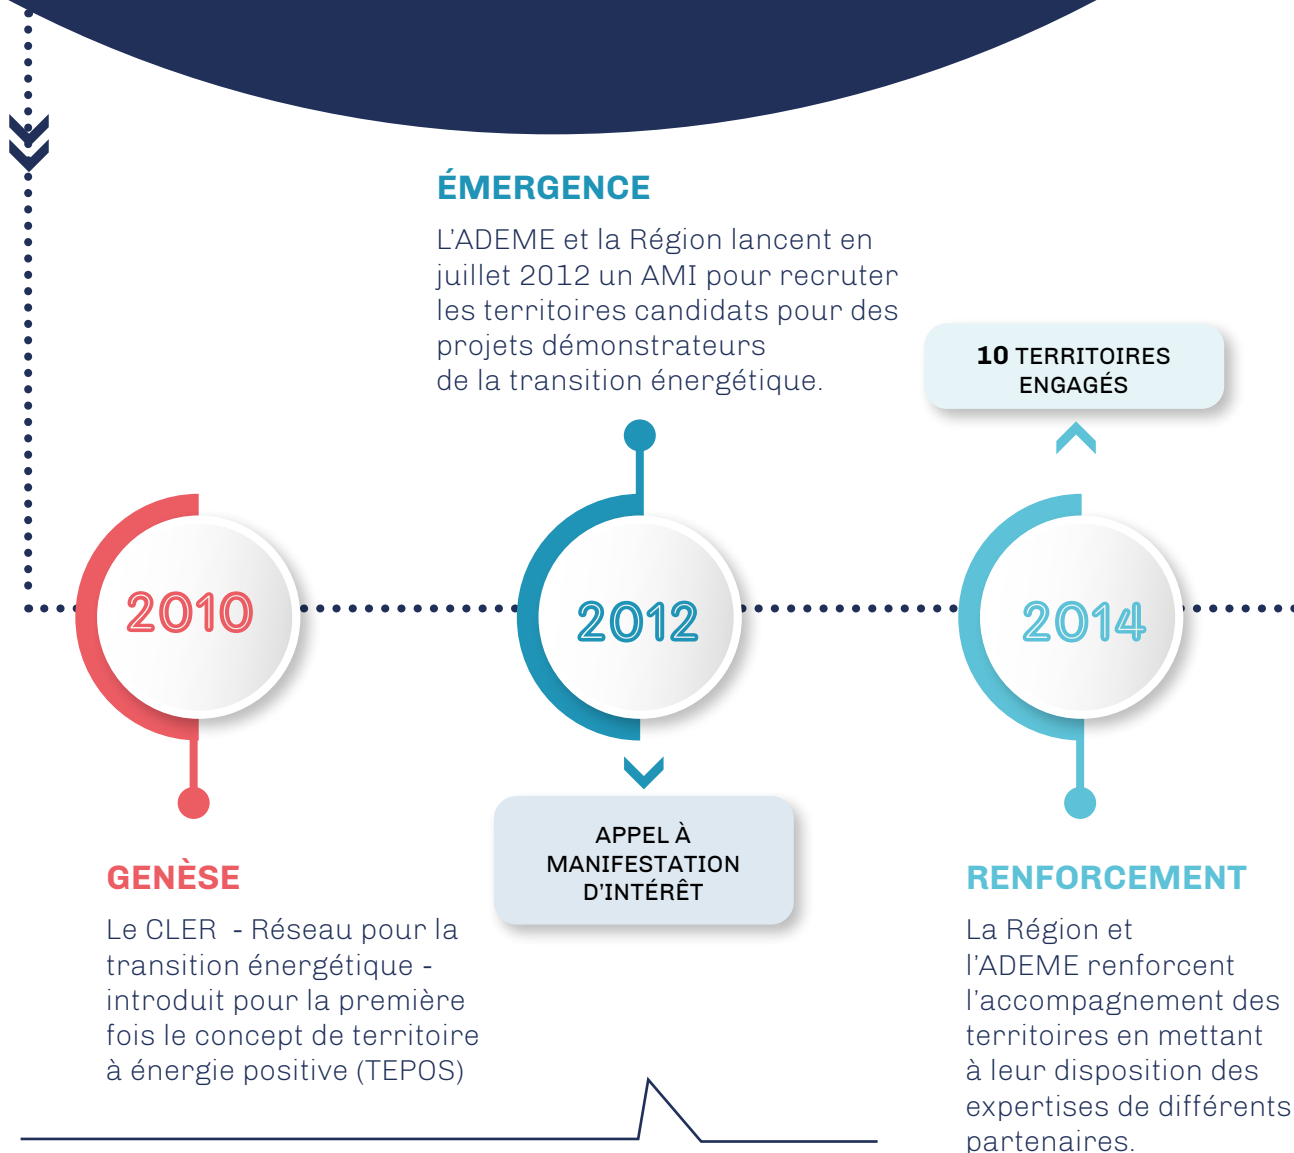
ÉMERGENCE

L'ADEME et la Région lancent en juillet 2012 un AMI pour recruter les territoires candidats pour des projets démonstrateurs de la transition énergétique.

10 TERRITOIRES ENGAGÉS

2010

2012

2014

APPEL À MANIFESTATION D'INTÉRÊT

GENÈSE

Le CLER - Réseau pour la transition énergétique - introduit pour la première fois le concept de territoire à énergie positive (TEPOS)

RENFORCEMENT

La Région et l'ADEME renforcent l'accompagnement des territoires en mettant à leur disposition des expertises de différents partenaires.